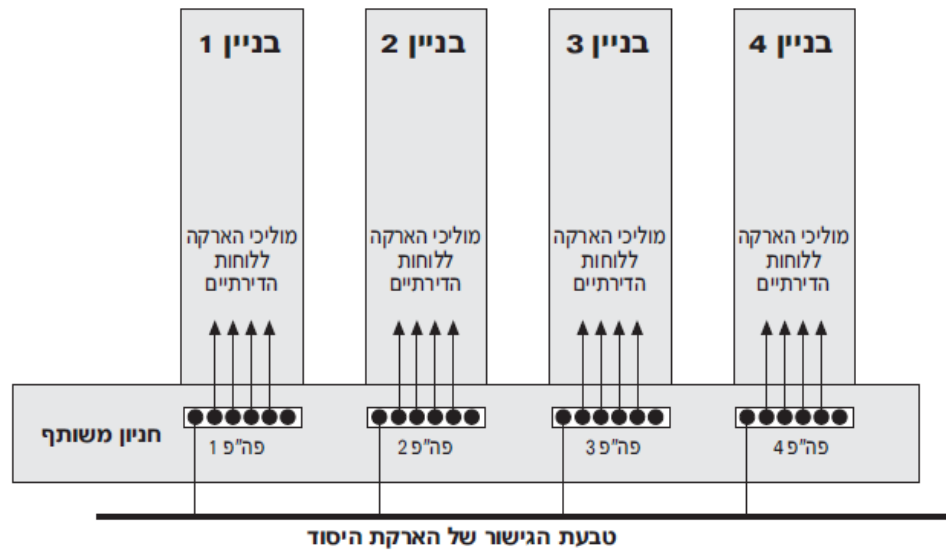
בניין 4

מוליכי הארקה ללוחות הדירתיים

פה"פ 4

בניין 3

מוליכי הארקה ללוחות הדירתיים

פה"פ 3

בניין 2

מוליכי הארקה ללוחות הדירתיים

פה"פ 2

בניין 1

מוליכי הארקה ללוחות הדירתיים

פה"פ 1

חניון משותף

טבעת הגישור של הארקת היסוד